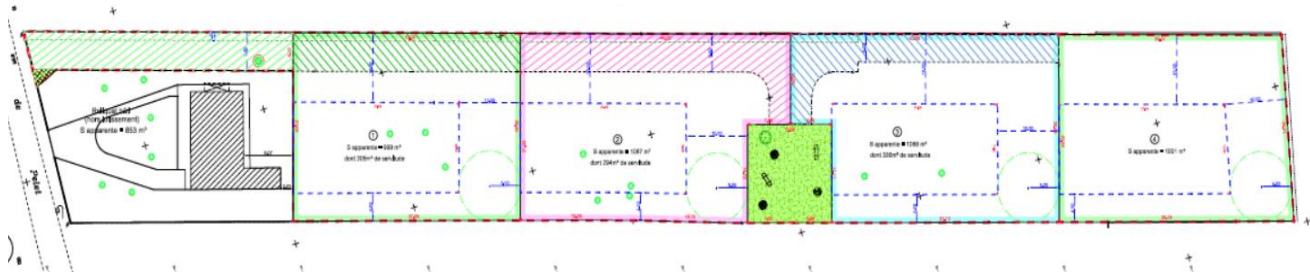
de

Pellet

Bâti (hors lotissement)
S apparente = 853 m²

1
S apparente = 969 m²
dont 308m² de servitude

2
S apparente = 1087 m²
dont 294m² de servitude

3
S apparente = 1086 m²
dont 338m² de servitude

4
S apparente = 1021 m²